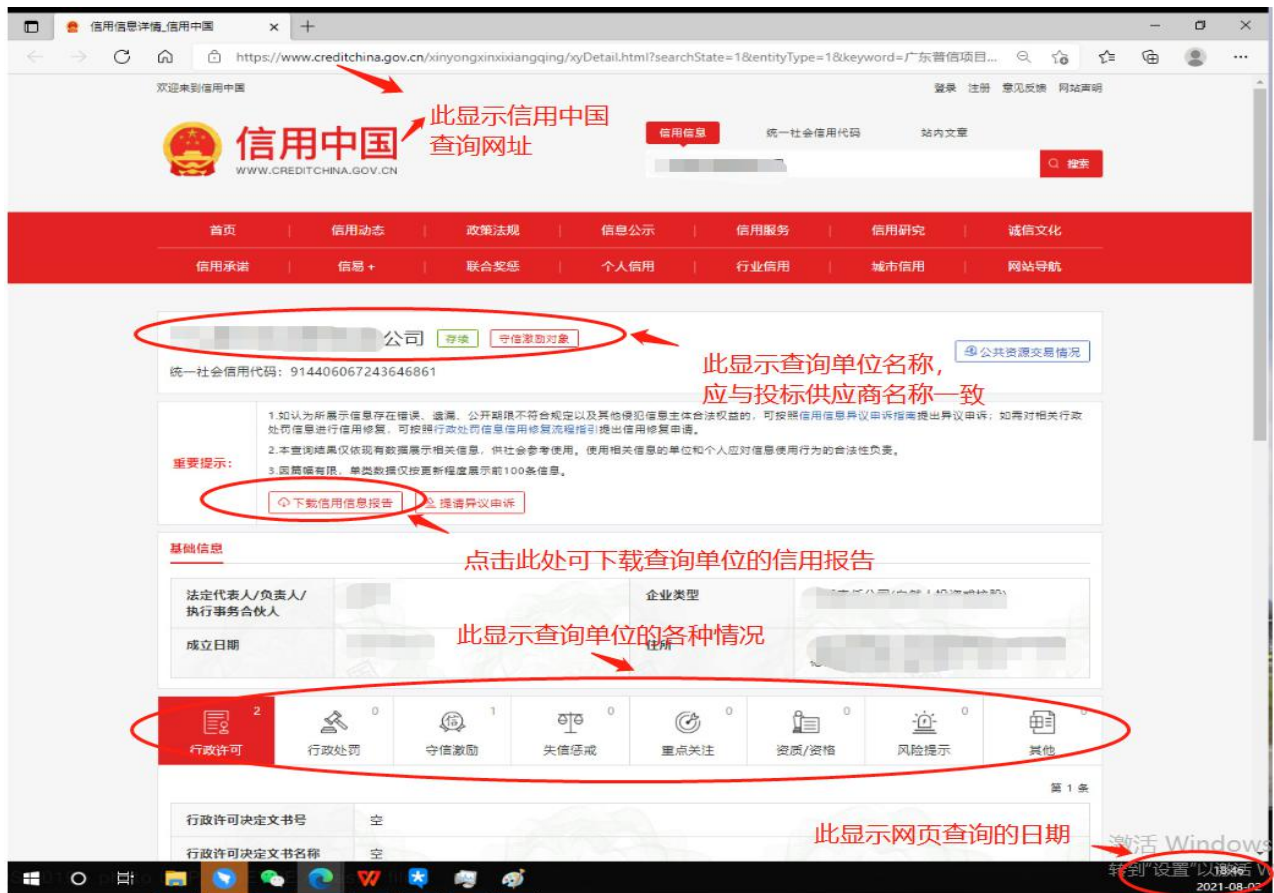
信用信息详情_信用中国 × +

https://www.creditchina.gov.cn/xinyongxinxixiangqing/xyDetail.html?searchState=1&entityType=1&keyword=广东普信项目...

欢迎来到信用中国

登录 注册 意见反馈 网站声明

此显示信用中国查询网址

信用中国
WWW.CREDITCHINA.GOV.CN

信用信息 统一社会信用代码 站内文章

搜索

首页 | 信用动态 | 政策法规 | 信息公示 | 信用服务 | 信用研究 | 诚信文化

信用承诺 | 信易+ | 联合奖惩 | 个人信用 | 行业信用 | 城市信用 | 网站导航

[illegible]公司 存续 守信激励对象

公共资源交易情况

此显示查询单位名称，应与投标供应商名称一致

统一社会信用代码：914406067243646861

重要提示：

1.如认为所展示信息存在错误、遗漏、公开期限不符合规定以及其他侵犯信息主体合法权益的，可按照信用信息异议申诉指南提出异议申诉；如需对相关行政处罚信息进行信用修复，可按照行政处罚信息信用修复流程指引提出信用修复申请。

2.本查询结果仅依现有数据展示相关信息，供社会参考使用。使用相关信息的单位和个人应对信息使用行为的合法性负责。

3.因篇幅有限，单类数据仅按更新程度展示前100条信息。

下载信用信息报告 提请异议申诉

基础信息

点击此处可下载查询单位的信用报告

| 法定代表人/负责人/执行事务合伙人 | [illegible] | 企业类型 | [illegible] |
|---|---|---|---|
| 成立日期 | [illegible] | 住所 | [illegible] |

此显示查询单位的各种情况

2 行政许可 | 0 行政处罚 | 1 守信激励 | 0 失信惩戒 | 0 重点关注 | 0 资质/资格 | 0 风险提示 | 0 其他

第 1 条

| 行政许可决定文书号 | 空 |
|---|---|
| 行政许可决定文书名称 | 空 |

此显示网页查询的日期

激活 Windows
转到"设置"以激活 Windows。

18:46
2021-08-02